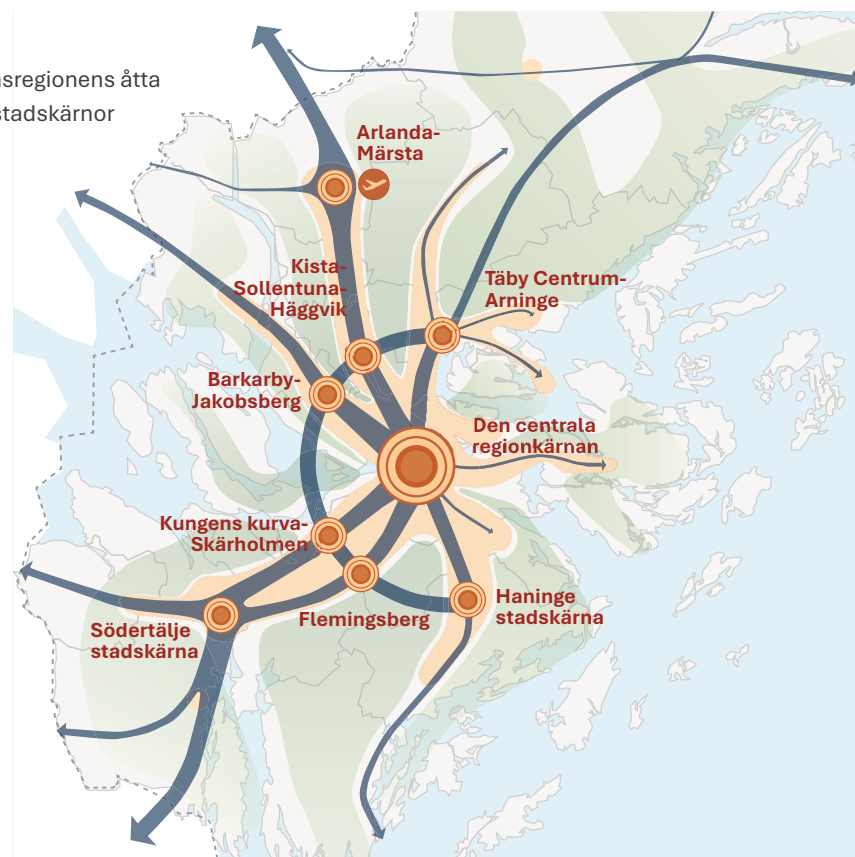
nsregionens åtta
stadskärnor

Arlanda-
Märsta

Kista-
Sollentuna-
Häggvik

Täby Centrum-
Arninge

Barkarby-
Jakobsberg

Den centrala
regionkärnan

Kungens kurva-
Skärholmen

Haninge
stadskärna

Flemingsberg

Södertälje
stadskärna